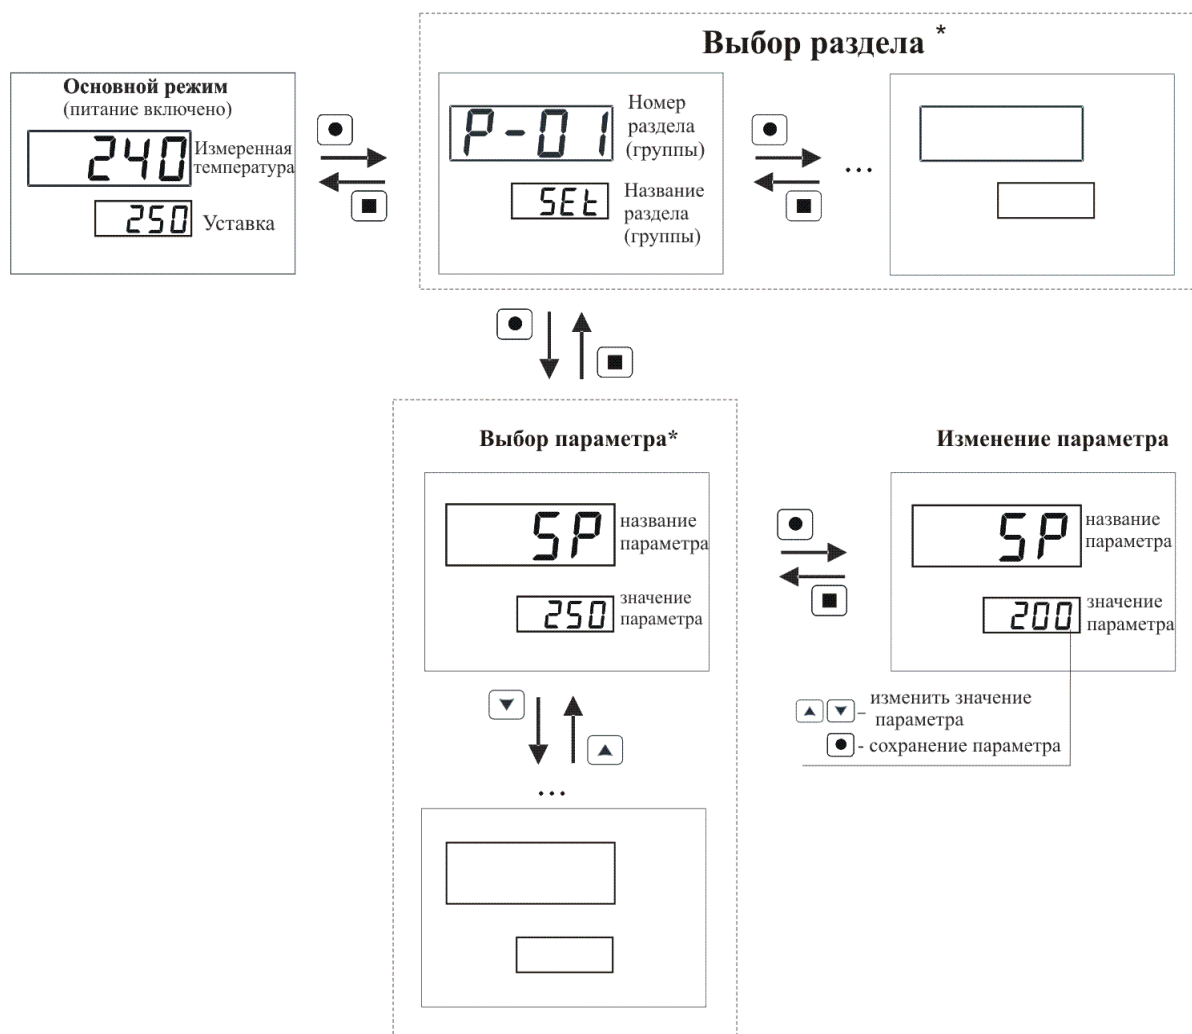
Выбор раздела *

Основной режим
(питание включено)

240 Измеренная температура

250 Уставка

P-01 Номер раздела (группы)

SEt Название раздела (группы)

...

Выбор параметра*

SP название параметра

250 значение параметра

...

Изменение параметра

SP название параметра

200 значение параметра

- изменить значение параметра

- сохранение параметра